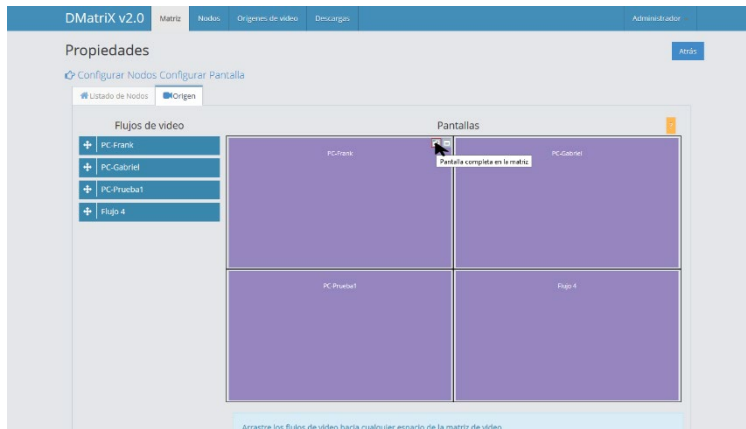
DMatriX v2.0 Matriz Nodos Orígenes de video Descargas Administrador

Propiedades

Atrás

Configurar Nodos Configurar Pantalla

Listado de Nodos Origen

Flujos de video

PC-Frank

PC-Gabriel

PC-Prueba1

Flujo 4

Pantallas

PC-Frank

Pantalla completa en la matriz

PC-Gabriel

PC-Prueba1

Flujo 4

Arrastre los flujos de video hacia cualquier espacio de la matriz de video.